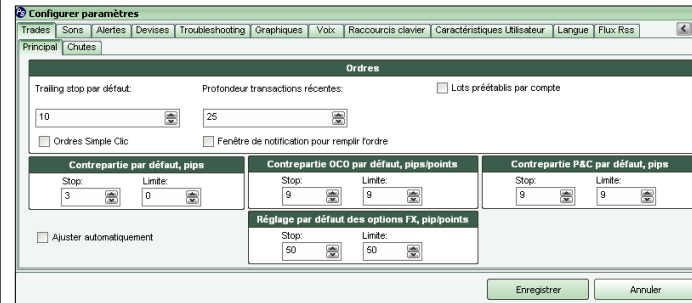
Configurer paramètres

Trades | Sons | Alertes | Devises | Troubleshooting | Graphiques | Voix | Raccourcis clavier | Caractéristiques Utilisateur | Langue | Flux Rss

Principal | Chutes

Ordres

Trailing stop par défaut:

10

Profondeur transactions récentes:

25

Lots préétablis par compte

Ordres Simple Clic

Fenêtre de notification pour remplir l'ordre

Contrepartie par défaut, pips

Stop: 3

Limite: 0

Contrepartie OCO par défaut, pips/points

Stop: 9

Limite: 9

Contrepartie P&C par défaut, pips

Stop: 9

Limite: 9

Réglage par défaut des options FX, pip/points

Stop: 50

Limite: 50

Ajuster automatiquement

Enregistrer

Annuler